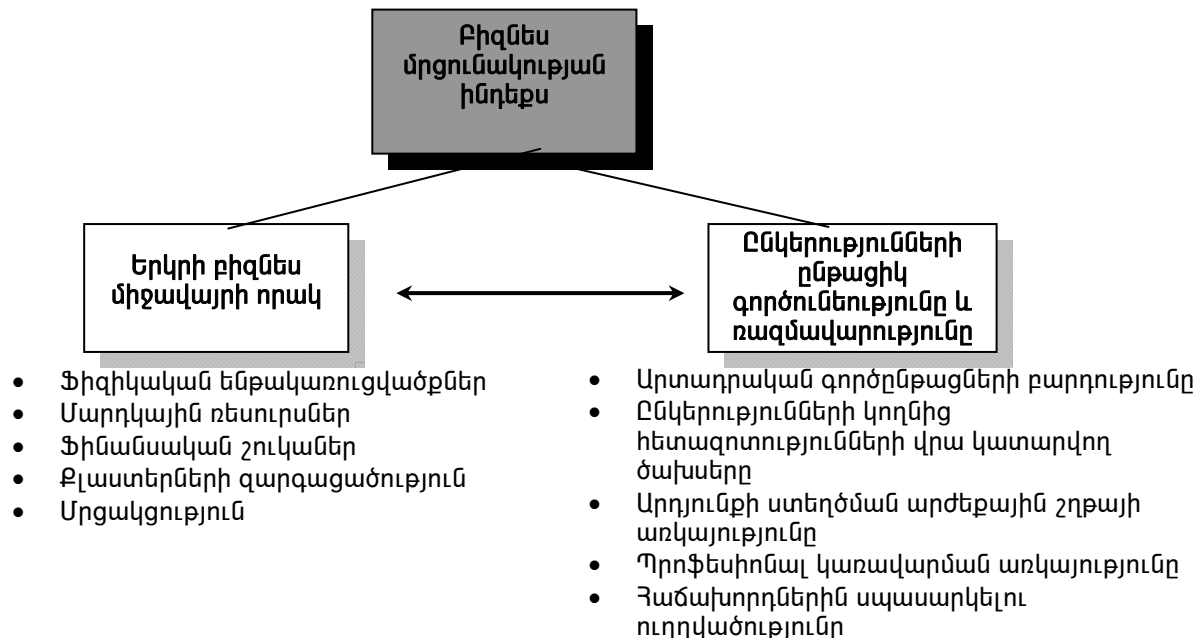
Բիզնես մրցունակության ինդեքս

Երկրի բիզնես միջավայրի որակ

Ընկերությունների ընթացիկ գործունեությունը և ռազմավարությունը

- Ֆիզիկական ենթակառուցվածքներ
- Մարդկային ռեսուրսներ
- Ֆինանսական շուկաներ
- Քլաստերների զարգացածություն
- Մրցակցություն

- Արտադրական գործընթացների բարդությունը
- Ընկերությունների կողմից հետազոտությունների վրա կատարվող ծախսերը
- Արդյունքի ստեղծման արժեքային շղթայի առկայությունը
- Պրոֆեսիոնալ կառավարման առկայությունը
- Հաճախորդներին սպասարկելու ուղղվածությունը